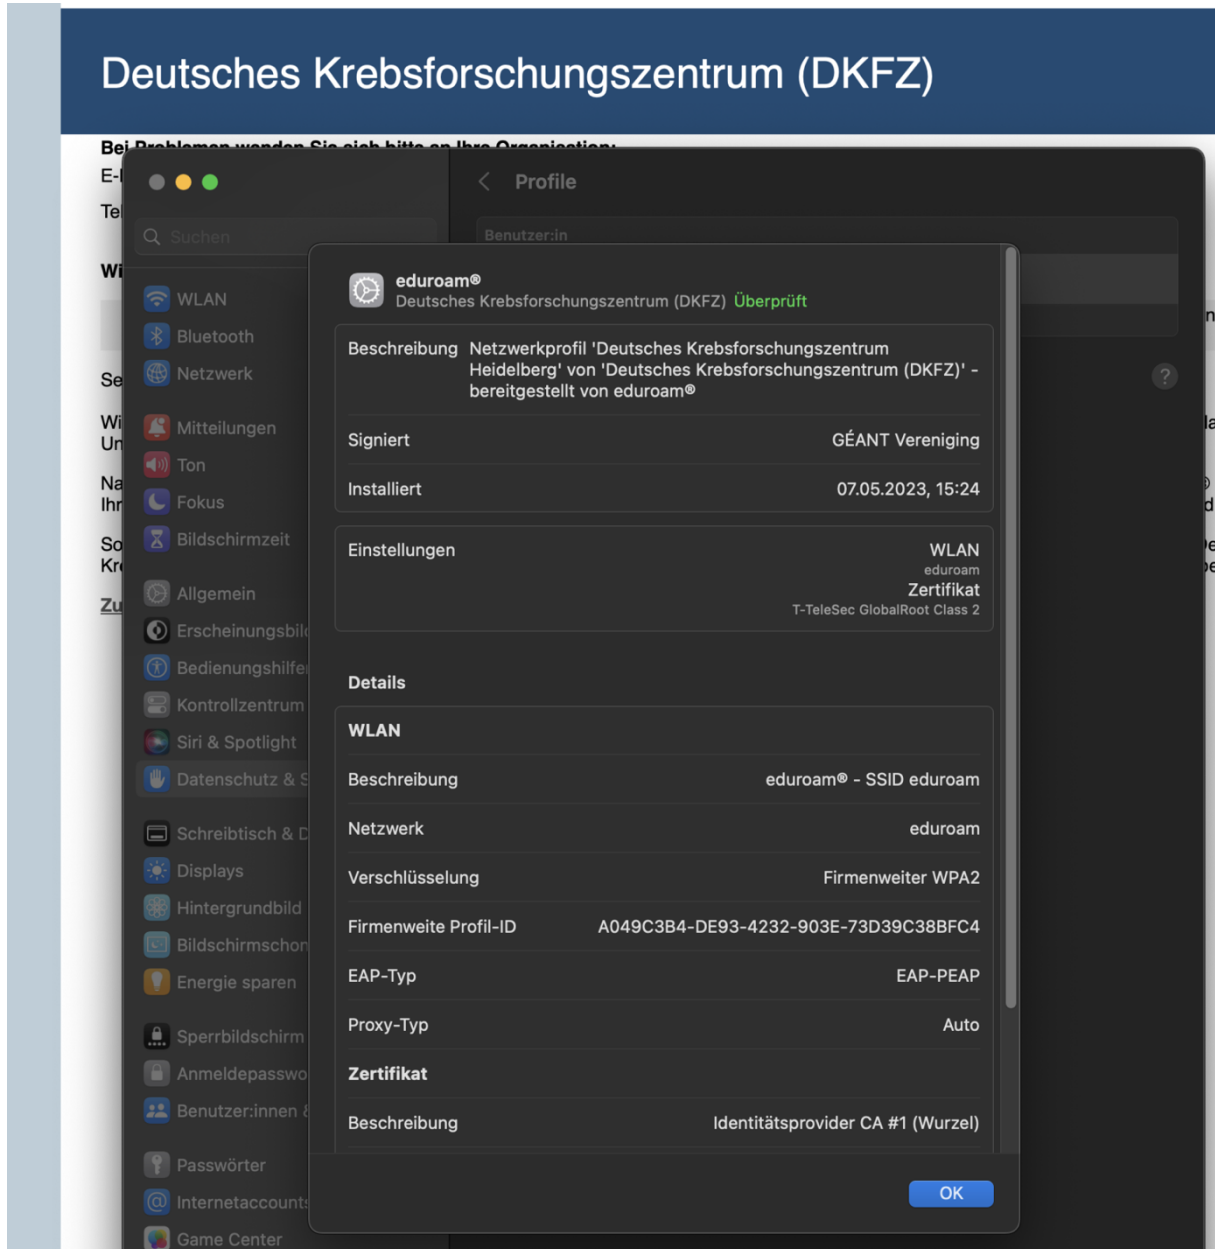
Deutsches Krebsforschungszentrum (DKFZ)

Bei Problemen wenden Sie sich bitte an Ihre Organisation:

E-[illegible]
Te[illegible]
Wi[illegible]
Se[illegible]
Wi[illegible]
Un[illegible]
Na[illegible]
Ihr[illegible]
So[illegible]
Kr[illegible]
Zu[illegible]

Suchen

WLAN
Bluetooth
Netzwerk
Mitteilungen
Ton
Fokus
Bildschirmzeit
Allgemein
Erscheinungsbild
Bedienungshilfen
Kontrollzentrum
Siri & Spotlight
Datenschutz & S
Schreibtisch & D
Displays
Hintergrundbild
Bildschirmschon
Energie sparen
Sperrbildschirm
Anmeldepasswo
Benutzer:innen &
Passwörter
Internetaccounts
Game Center

Profile

Benutzer:in

eduroam®
Deutsches Krebsforschungszentrum (DKFZ) Überprüft

| | |
|---|---|
| Beschreibung | Netzwerkprofil 'Deutsches Krebsforschungszentrum Heidelberg' von 'Deutsches Krebsforschungszentrum (DKFZ)' - bereitgestellt von eduroam® |
| Signiert | GÉANT Vereniging |
| Installiert | 07.05.2023, 15:24 |

| | |
|---|---|
| Einstellungen | WLAN eduroam Zertifikat T-TeleSec GlobalRoot Class 2 |

Details

WLAN

| | |
|---|---|
| Beschreibung | eduroam® - SSID eduroam |
| Netzwerk | eduroam |
| Verschlüsselung | Firmenweiter WPA2 |
| Firmenweite Profil-ID | A049C3B4-DE93-4232-903E-73D39C38BFC4 |
| EAP-Typ | EAP-PEAP |
| Proxy-Typ | Auto |

Zertifikat

| | |
|---|---|
| Beschreibung | Identitätsprovider CA #1 (Wurzel) |

OK